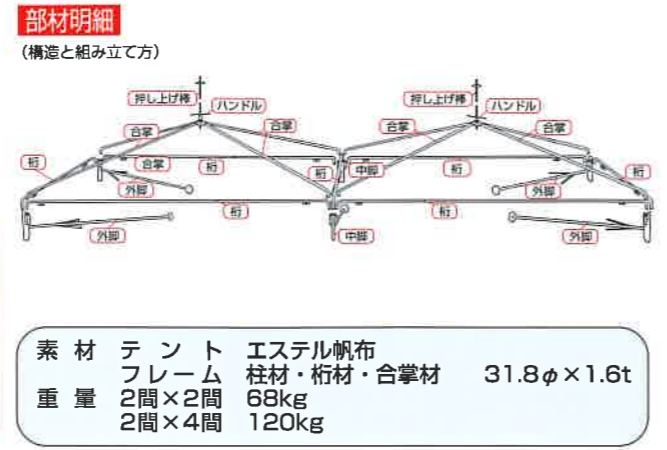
部材明細

(構造と組み立て方)

押し上げ棒
ハンドル
合掌
合掌
合掌
桁
桁
外脚
桁
押し上げ棒
ハンドル
合掌
合掌
中脚
桁
桁
外脚
桁
桁
桁
外脚
中脚
外脚

素 材　テ ン ト　エステル帆布
フレーム　柱材・桁材・合掌材　31.8$\phi$×1.6t
重 量　2間×2間　68kg
2間×4間　120kg